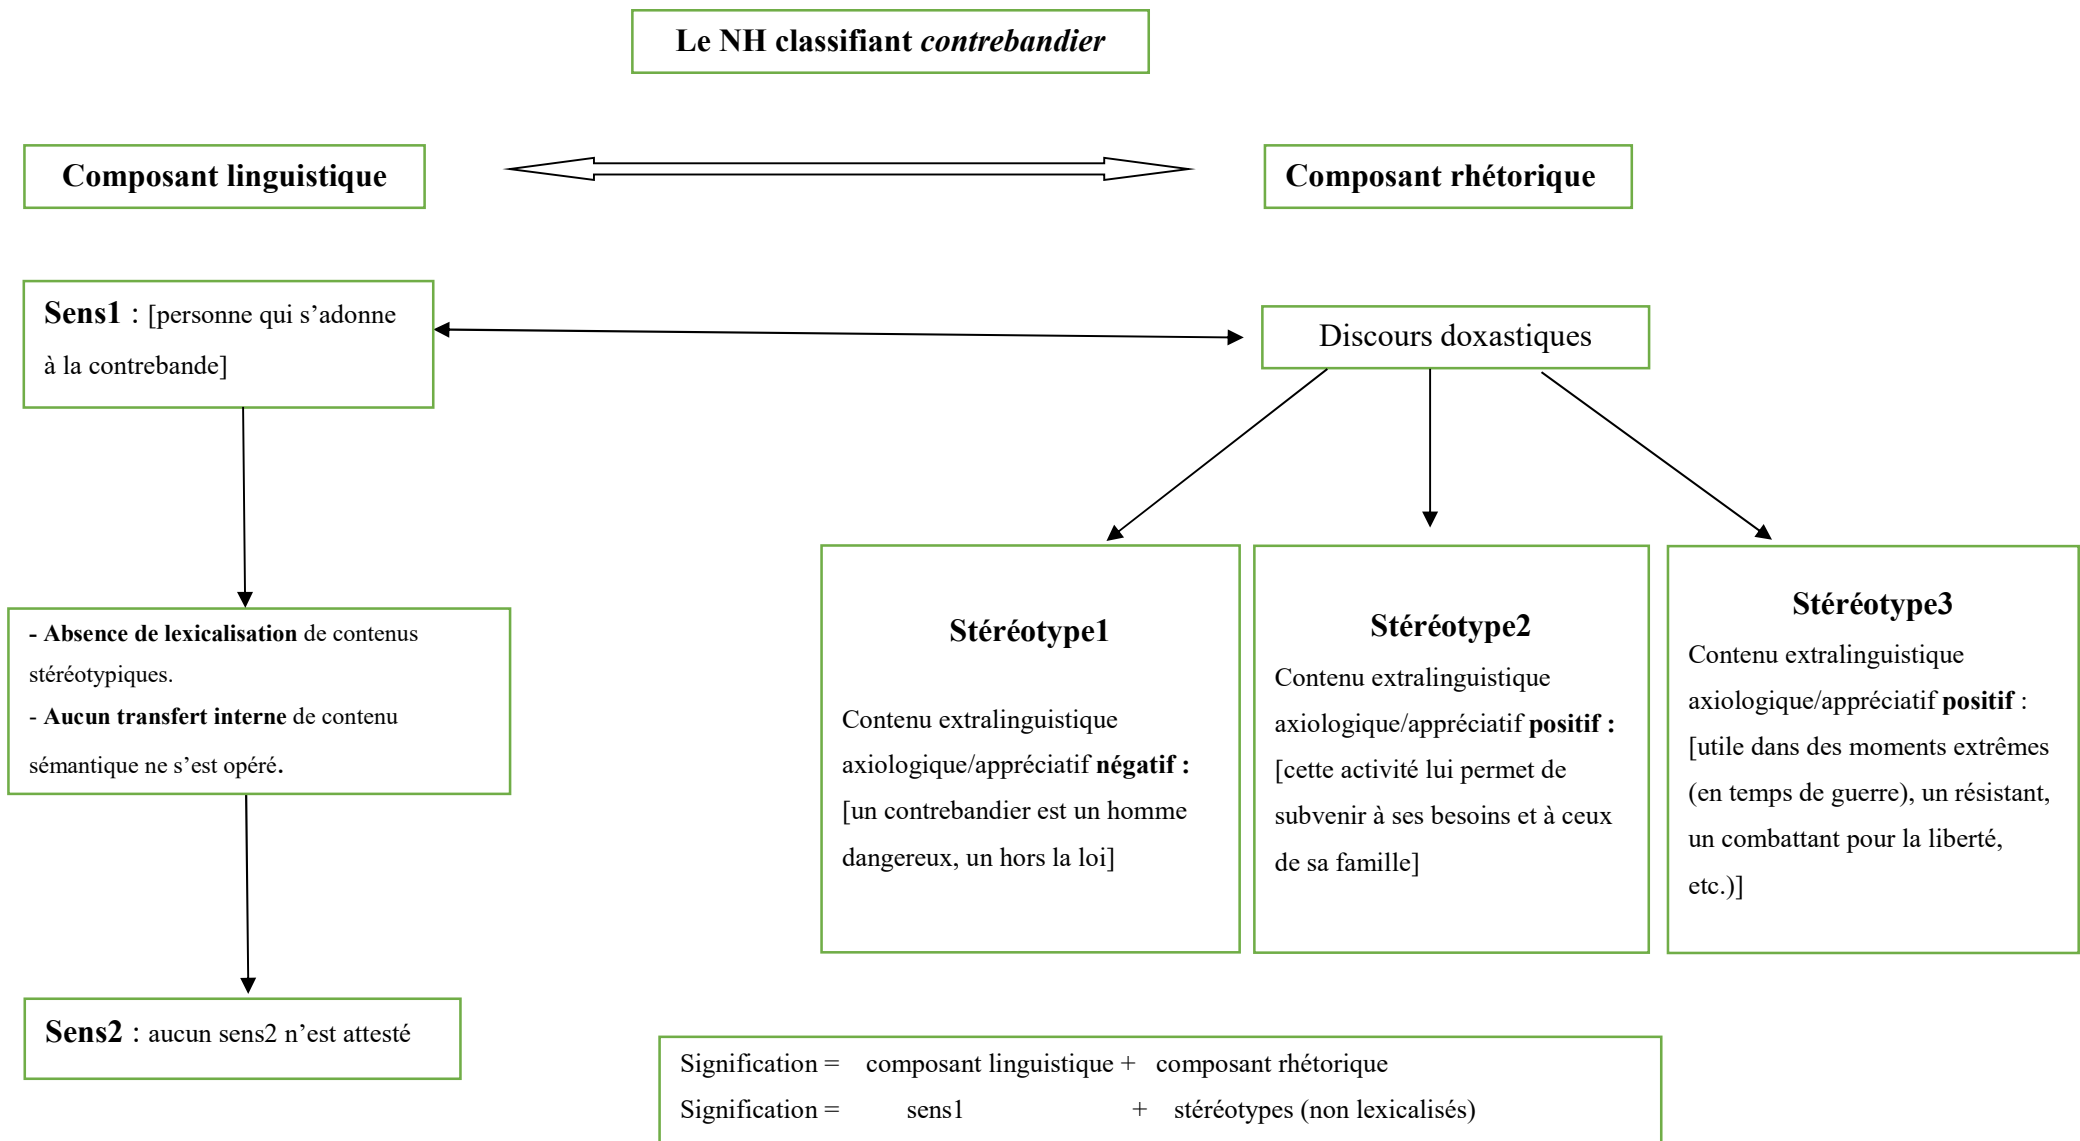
Le NH classifiant *contrebandier*

Composant linguistique

Composant rhétorique

Sens1 : [personne qui s'adonne à la contrebande]

Discours doxastiques

- Absence de lexicalisation de contenus stéréotypiques.
- Aucun transfert interne de contenu sémantique ne s'est opéré.

Sens2 : aucun sens2 n'est attesté

Stéréotype1

Contenu extralinguistique axiologique/appréciatif négatif : [un contrebandier est un homme dangereux, un hors la loi]

Stéréotype2

Contenu extralinguistique axiologique/appréciatif positif : [cette activité lui permet de subvenir à ses besoins et à ceux de sa famille]

Stéréotype3

Contenu extralinguistique axiologique/appréciatif positif : [utile dans des moments extrêmes (en temps de guerre), un résistant, un combattant pour la liberté, etc.)]

Signification = composant linguistique + composant rhétorique
Signification = sens1 + stéréotypes (non lexicalisés)